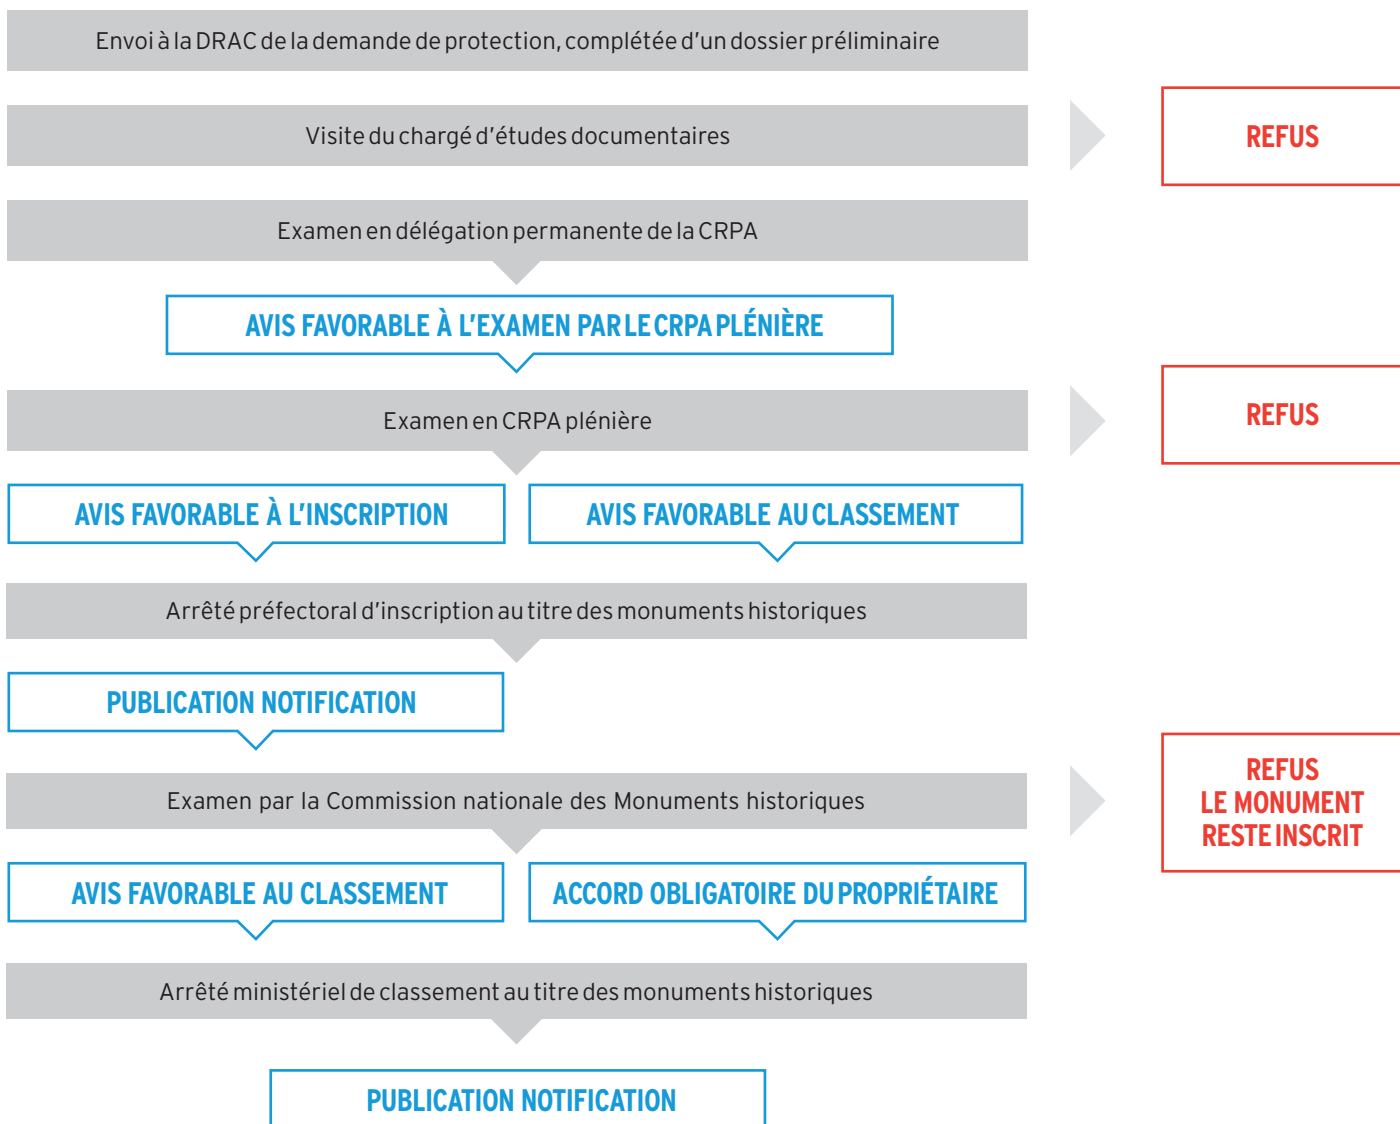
Envoi à la DRAC de la demande de protection, complétée d'un dossier préliminaire

Visite du chargé d'études documentaires

REFUS

Examen en délégation permanente de la CRPA

AVIS FAVORABLE À L'EXAMEN PAR LE CRPA PLÉNIÈRE

Examen en CRPA plénière

REFUS

AVIS FAVORABLE À L'INSCRIPTION

AVIS FAVORABLE AU CLASSEMENT

Arrêté préfectoral d'inscription au titre des monuments historiques

PUBLICATION NOTIFICATION

Examen par la Commission nationale des Monuments historiques

REFUS
LE MONUMENT
RESTE INSCRIT

AVIS FAVORABLE AU CLASSEMENT

ACCORD OBLIGATOIRE DU PROPRIÉTAIRE

Arrêté ministériel de classement au titre des monuments historiques

PUBLICATION NOTIFICATION